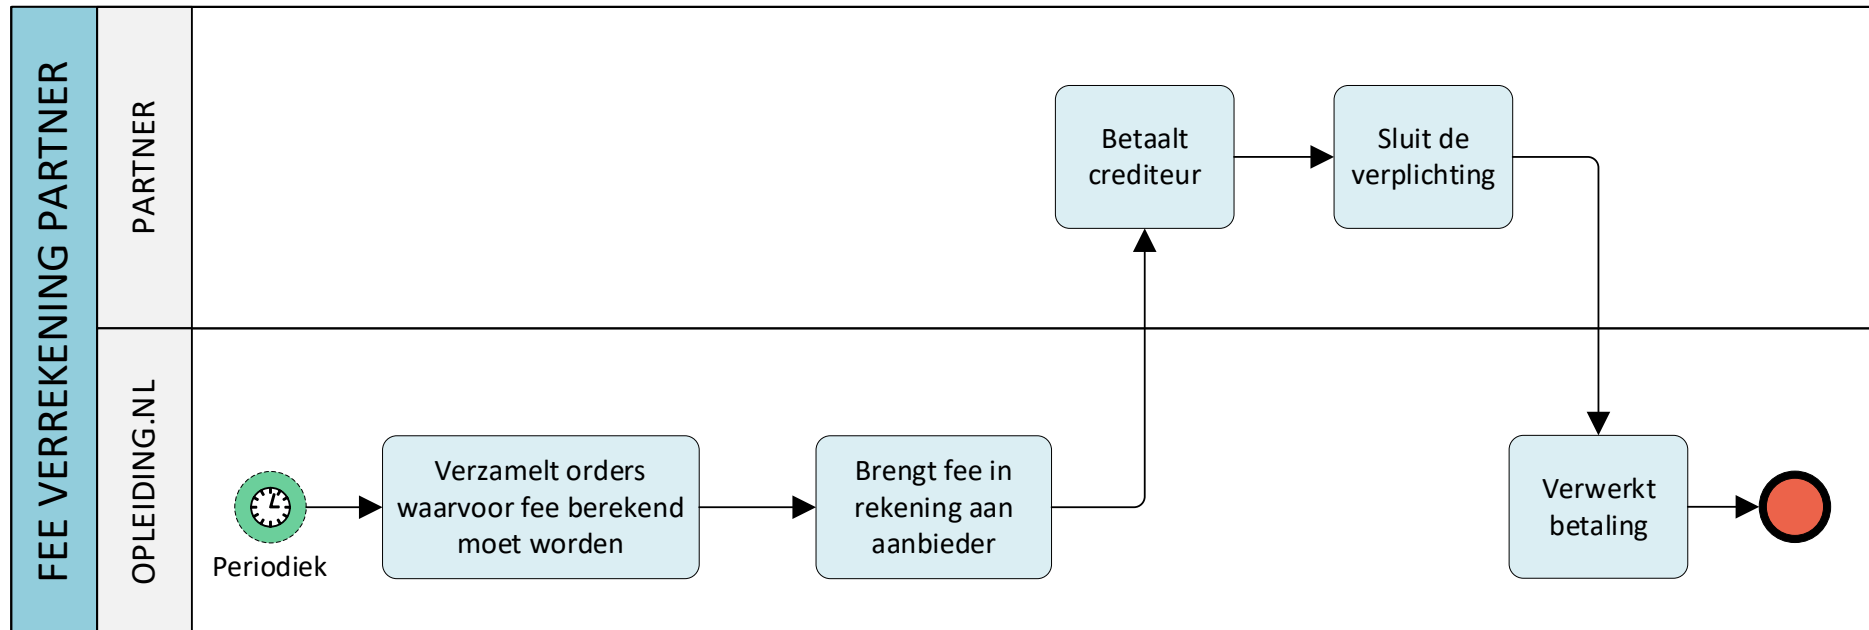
FEE VERREKENING PARTNER

PARTNER

OPLEIDING.NL

Betaalt crediteur

Sluit de verplichting

Periodiek

Verzamelt orders waarvoor fee berekend moet worden

Brengt fee in rekening aan aanbieder

Verwerkt betaling